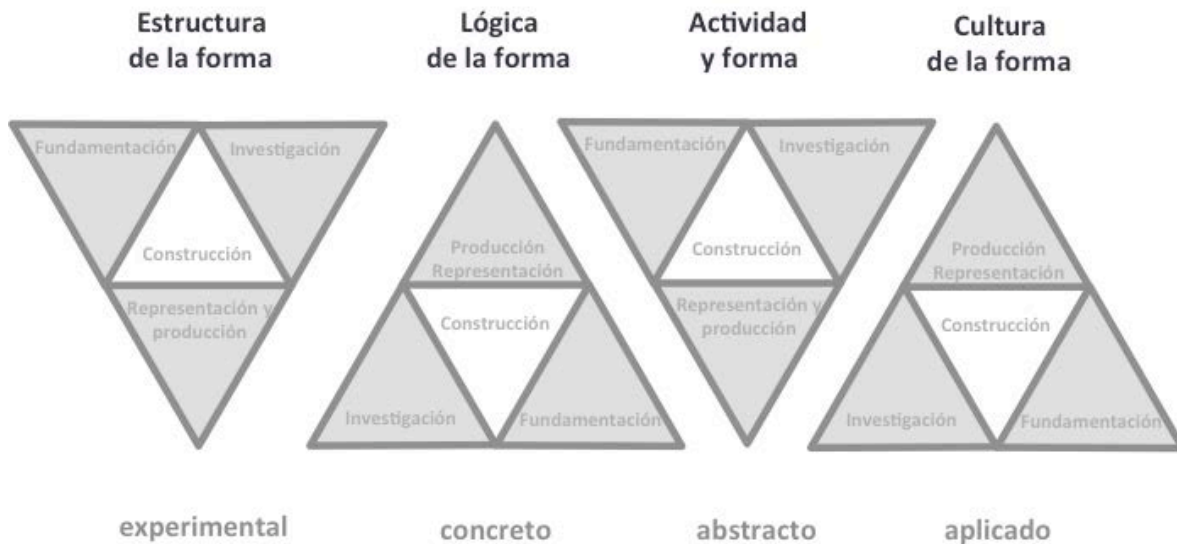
Estructura de la forma

Fundamentación
Investigación
Construcción
Representación y producción

experimental

Lógica de la forma

Producción Representación
Construcción
Investigación
Fundamentación

concreto

Actividad y forma

Fundamentación
Investigación
Construcción
Representación y producción

abstracto

Cultura de la forma

Producción Representación
Construcción
Investigación
Fundamentación

aplicado